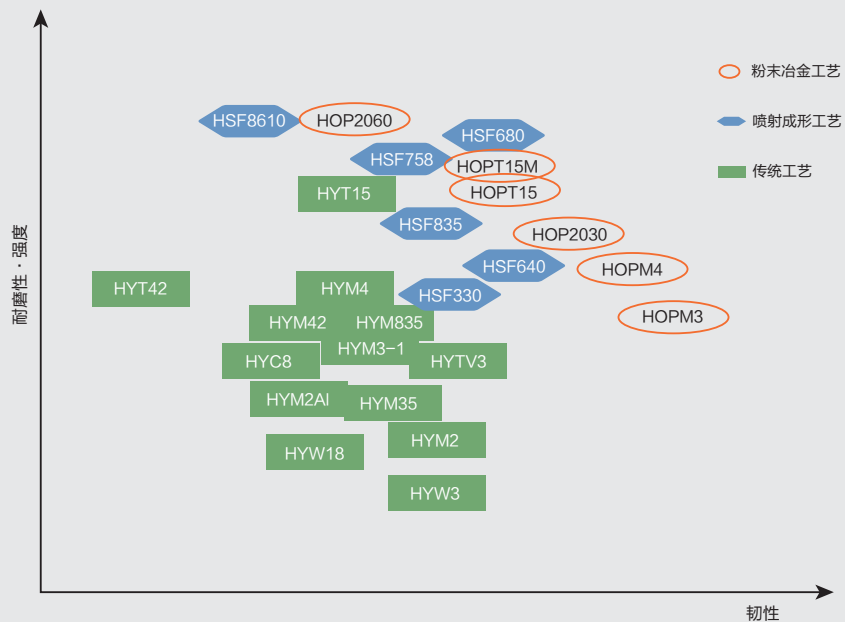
粉末冶金工艺
喷射成形工艺
传统工艺

HSF8610
HOP2060
HSF680
HSF758
HOPT15M
HYT15
HOPT15
HSF835
HOP2030
HSF640
HOPM4
HYT42
HYM4
HSF330
HYM42
HYM835
HOPM3
HYM3-1
HYC8
HYTV3
HYM2Al
HYM35
HYM2
HYW18
HYW3

耐磨性 · 强度
韧性